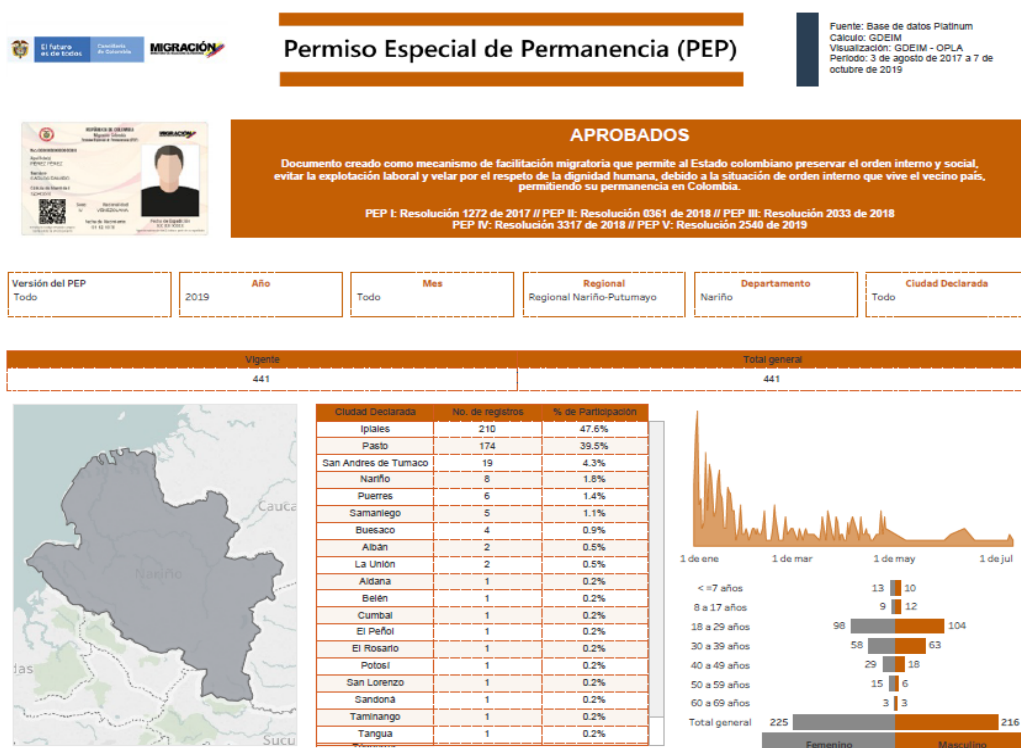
El futuro es de todos | Cancillería de Colombia | MIGRACIÓN

Permiso Especial de Permanencia (PEP)

Fuente: Base de datos Platinum
Cálculo: GDEIM
Visualización: GDEIM - OPLA
Periodo: 3 de agosto de 2017 a 7 de octubre de 2019

APROBADOS

Documento creado como mecanismo de facilitación migratoria que permite al Estado colombiano preservar el orden interno y social, evitar la explotación laboral y velar por el respeto de la dignidad humana, debido a la situación de orden interno que vive el vecino país, permitiendo su permanencia en Colombia.

PEP I: Resolución 1272 de 2017 // PEP II: Resolución 0361 de 2018 // PEP III: Resolución 2033 de 2018
PEP IV: Resolución 3317 de 2018 // PEP V: Resolución 2540 de 2019

Versión del PEP: Todo
Año: 2019
Mes: Todo
Regional: Regional Nariño-Putumayo
Departamento: Nariño
Ciudad Declarada: Todo

| Vigente | Total general |
|---|---|
| 441 | 441 |

Cauca
Nariño
das
Sucu

| Ciudad Declarada | No. de registros | % de Participación |
|---|---|---|
| Ipiales | 210 | 47.6% |
| Pasto | 174 | 39.5% |
| San Andres de Tumaco | 19 | 4.3% |
| Nariño | 8 | 1.8% |
| Puerres | 6 | 1.4% |
| Samaniego | 5 | 1.1% |
| Buesaco | 4 | 0.9% |
| Albán | 2 | 0.5% |
| La Unión | 2 | 0.5% |
| Aldana | 1 | 0.2% |
| Belén | 1 | 0.2% |
| Cumbal | 1 | 0.2% |
| El Peñol | 1 | 0.2% |
| El Rosario | 1 | 0.2% |
| Potosí | 1 | 0.2% |
| San Lorenzo | 1 | 0.2% |
| Sandoná | 1 | 0.2% |
| Taminango | 1 | 0.2% |
| Tangua | 1 | 0.2% |

1 de ene | 1 de mar | 1 de may | 1 de jul

| | Femenino | Masculino |
|---|---|---|
| < =7 años | 13 | 10 |
| 8 a 17 años | 9 | 12 |
| 18 a 29 años | 98 | 104 |
| 30 a 39 años | 58 | 63 |
| 40 a 49 años | 29 | 18 |
| 50 a 59 años | 15 | 6 |
| 60 a 69 años | 3 | 3 |
| Total general | 225 | 216 |